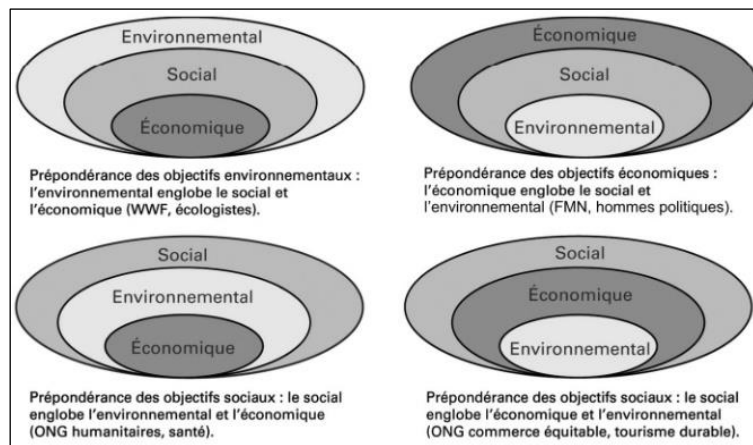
Environnemental
Social
Économique

Prépondérance des objectifs environnementaux : l'environnemental englobe le social et l'économique (WWF, écologistes).

Économique
Social
Environnemental

Prépondérance des objectifs économiques : l'économique englobe le social et l'environnemental (FMN, hommes politiques).

Social
Environnemental
Économique

Prépondérance des objectifs sociaux : le social englobe l'environnemental et l'économique (ONG humanitaires, santé).

Social
Économique
Environnemental

Prépondérance des objectifs sociaux : le social englobe l'économique et l'environnemental (ONG commerce équitable, tourisme durable).